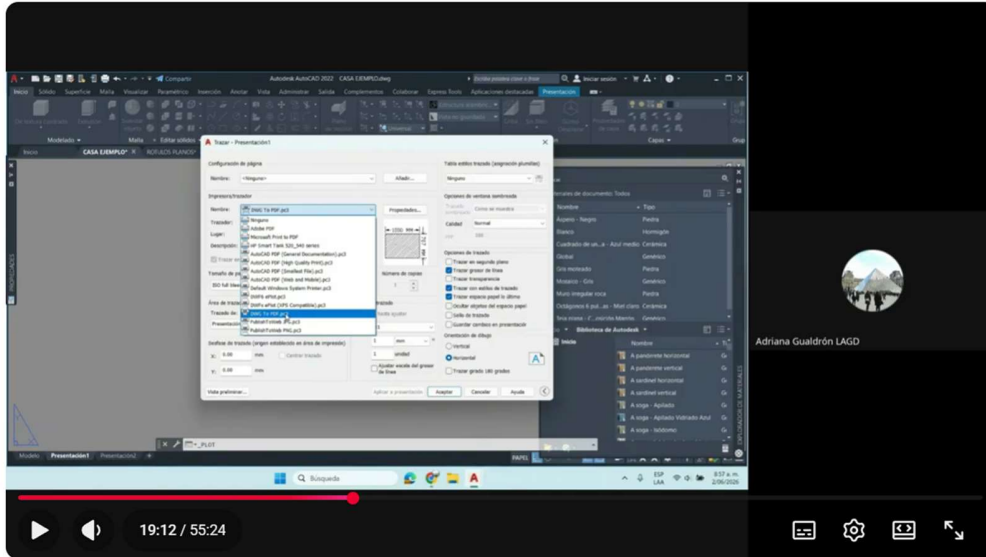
Compartir
Autodesk AutoCAD 2022 CASA EJEMPLO.dwg
Iniciar sesión
Inicio Sólido Superficie Malla Visualizar Paramétrico Inserción Anotar Vista Administrar Salida Complementos Colaborar Express Tools Aplicaciones destacadas Presentación
Modelado
Malla Editar sólidos
Inicio CASA EJEMPLO* ROTULOS PLANOS*
Trazar - Presentación1
Configuración de página
Nombre: <Ninguno>
Añadir...
Impresora/trazador
Nombre: DWG To PDF.pc3
Propiedades...
Trazador:
Lugar:
Descripción:
Ninguno
Adobe PDF
Microsoft Print to PDF
HP Smart Tank 500_540 series
AutoCAD PDF (General Documentation).pc3
AutoCAD PDF (High Quality Print).pc3
AutoCAD PDF (Smallest File).pc3
AutoCAD PDF (Web and Mobile).pc3
Default Windows System Printer.pc3
DWF6 ePlot.pc3
DWFx ePlot (XPS Compatible).pc3
DWG To PDF.pc3
PublishToWeb JPG.pc3
PublishToWeb PNG.pc3
Tamaño de papel
ISO full bleed
Área de trazado
Trazado de:
Presentación
Número de copias
1
Desfase de trazado (origen establecido en área de impresión)
X: 0.00 mm Centrar trazado
Y: 0.00 mm
Ajustar escala del grosor de línea
Vista preliminar...
Aplicar a presentación Aceptar Cancelar Ayuda
Tabla estilos trazado (asignación plumillas)
Ninguno
Opciones de ventana sombreada
Calidad Normal
ppp
Opciones de trazado
Trazar en segundo plano
Trazar grosor de línea
Trazar transparencia
Trazar con estilos de trazado
Trazar espacio papel lo último
Ocultar objetos del espacio papel
Sello de trazado
Guardar cambios en presentación
Orientación de dibujo
Vertical
Horizontal
Trazar girado 180 grados
Materiales de documento: Todos
Nombre Tipo
Azulejo - Negro Piedra
Blanco Hormigón
Cuadrado de un...a - Azul medio Cerámica
Global Genérico
Gris moteado Piedra
Mosaico - Gris Genérico
Muro irregular roca Piedra
Biblioteca de Autodesk
Inicio
A pandereta horizontal
A pandereta vertical
A sardinel horizontal
A sardinel vertical
A soga - Aplilado
A soga - Aplilado Vidriado Azul
A soga - Isótomo
Modelo Presentación1 Presentación2
_PLOT
Búsqueda
ESP LAA
8:57 a.m. 2/06/2025
Adriana Gualdrón LAGD
19:12 / 55:24